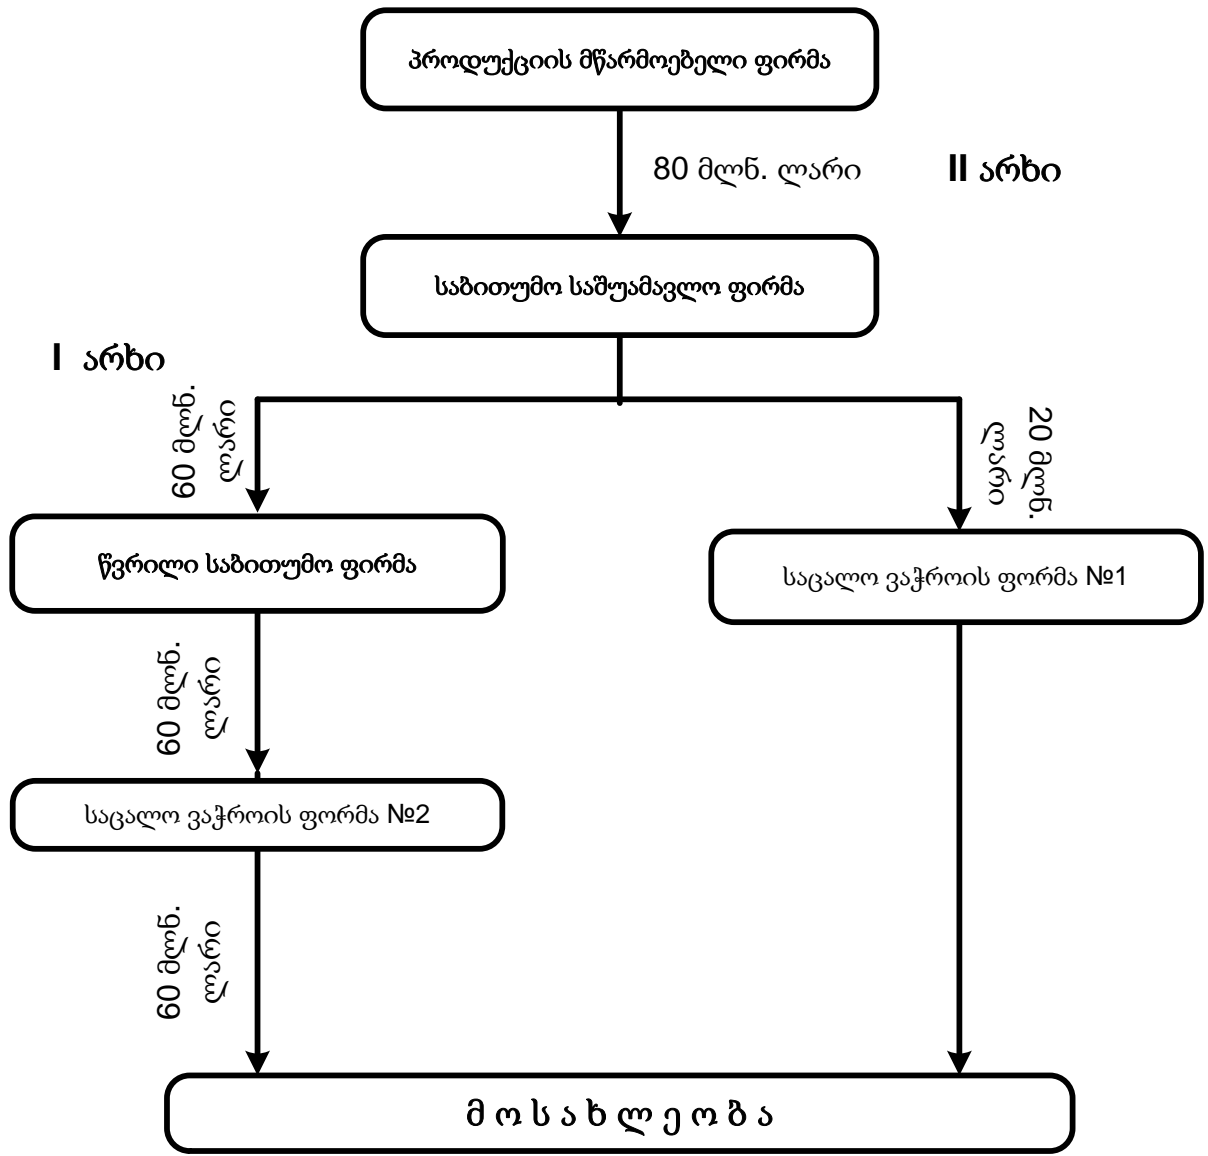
პროდუქციის მწარმოებელი ფირმა

80 მლნ. ლარი

II არხი

საბითუმო საშუამავლო ფირმა

I არხი

60 მლნ. ლარი

20 მლნ. ლარი

წვრილი საბითუმო ფირმა

საცალო ვაჭროის ფორმა №1

60 მლნ. ლარი

საცალო ვაჭროის ფორმა №2

60 მლნ. ლარი

მ ო ს ა ხ ლ ე ო ბ ა